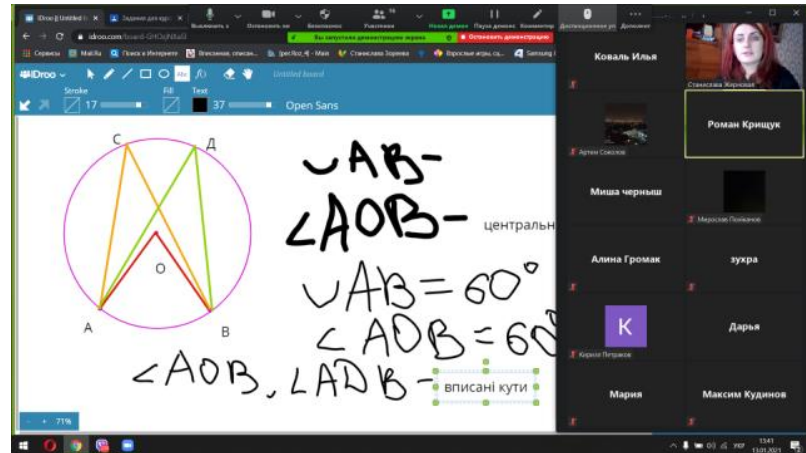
IDroo | Untitled
Задание для кур
Выключить з
Остановить ви
Безопасность
Участники 10
Вы запустили демонстрацию экрана
Новая демонс
Пауза демонс
Комментар
Остановить демонстрацию
Дистанционное уп
Дополнит
idroo.com/board-GHOcN8a
Сервисы
Mail.Ru
Поиск в Интернете
Влесенная, список
Станислава Зорнева
Взрослые игры, са
Samsung
IDroo
Untitled board
Stroke
Fill
Text
17
37
Open Sans
С
Д
О
А
В
$\smile AB -$
$\angle AOB -$
центральн
$\smile AB = 60°$
$\angle AOB = 60$
$\angle AOB, \angle ADB -$
вписані кути
- + 71%
Коваль Илья
Станислава Жернокая
Артем Соколов
Роман Крищук
Миша черныш
Мирослав Поліщенко
Алина Громак
зухра
K
Кирило Петряков
Дарья
Мария
Максим Кудинов
УКР
13:41
13.01.2021